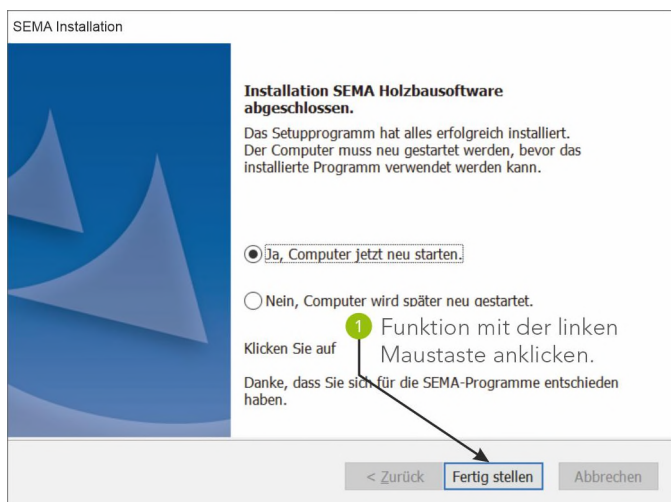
SEMA Installation

Installation SEMA Holzbausoftware abgeschlossen.

Das Setupprogramm hat alles erfolgreich installiert. Der Computer muss neu gestartet werden, bevor das installierte Programm verwendet werden kann.

Ja, Computer jetzt neu starten.

Nein, Computer wird später neu gestartet.

1 Funktion mit der linken Maustaste anklicken.

Klicken Sie auf

Danke, dass Sie sich für die SEMA-Programme entschieden haben.

< Zurück Fertig stellen Abbrechen